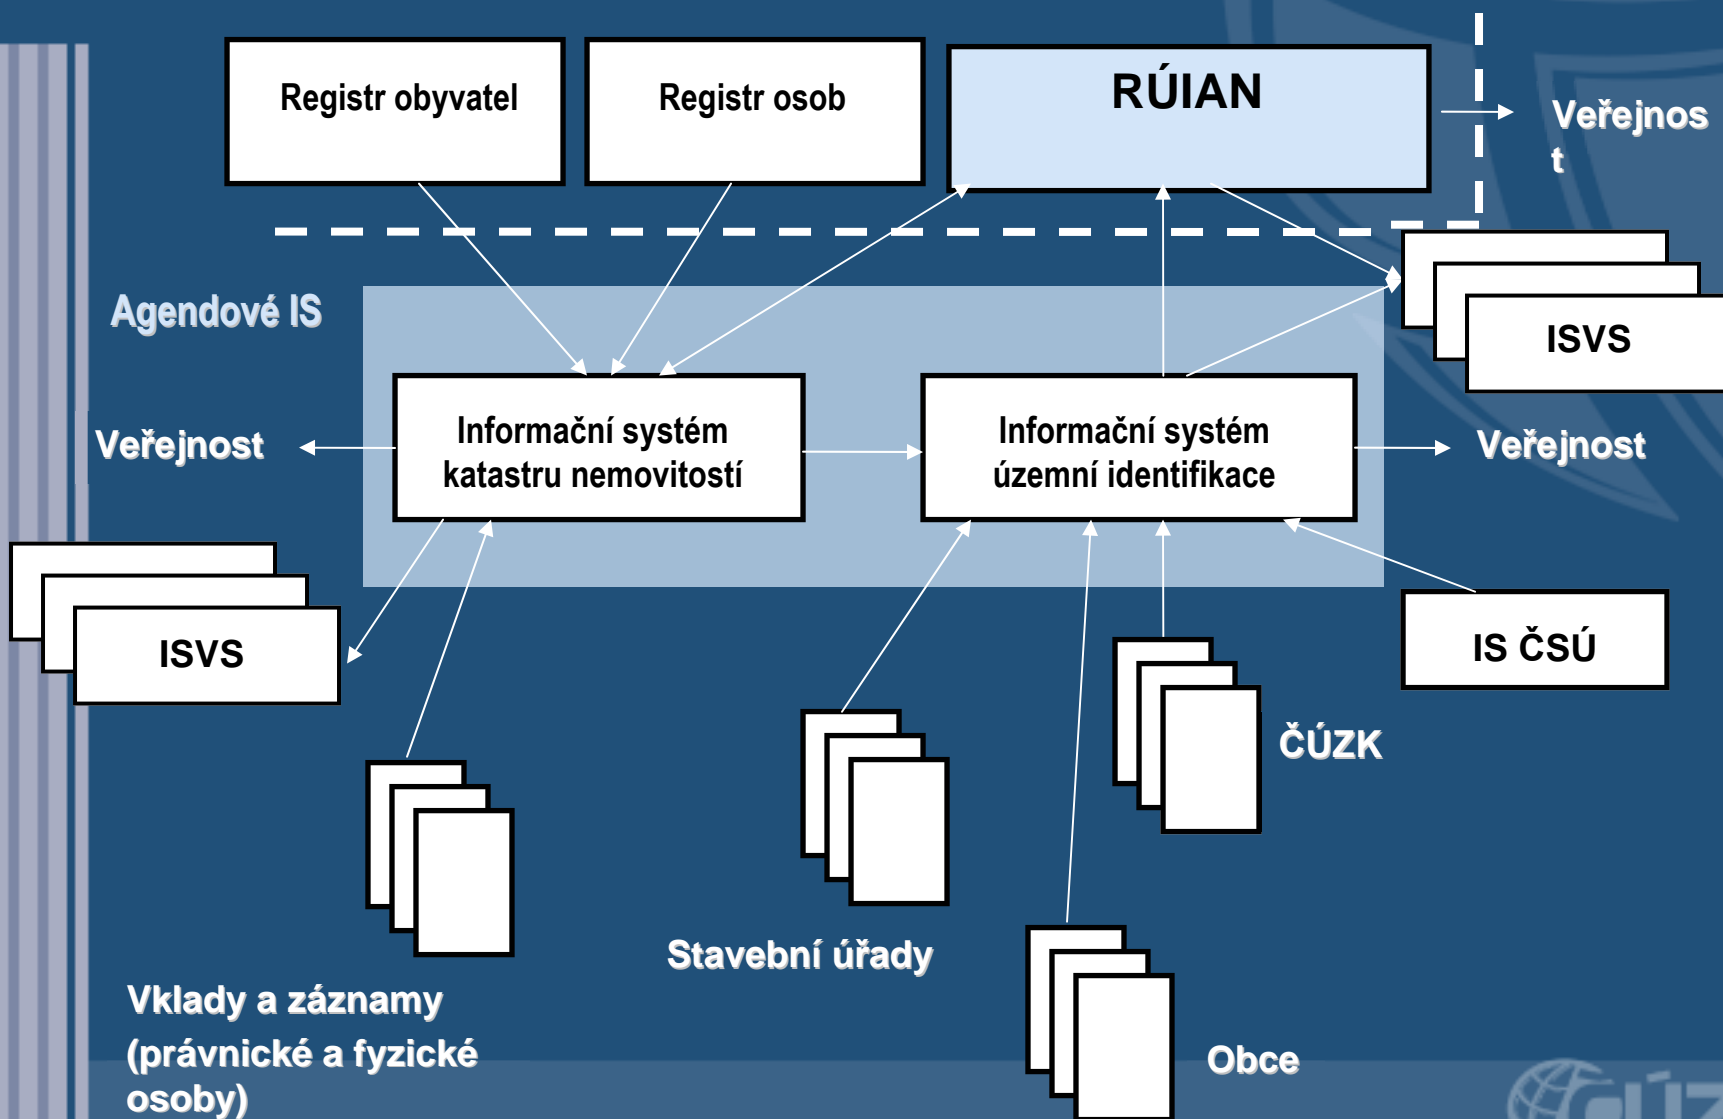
Registr obyvatel

Registr osob

RÚIAN

Veřejnost

Agendové IS

ISVS

Veřejnost

Informační systém katastru nemovitostí

Informační systém územní identifikace

Veřejnost

ISVS

IS ČSÚ

ČÚZK

Stavební úřady

Vklady a záznamy (právnické a fyzické osoby)

Obce